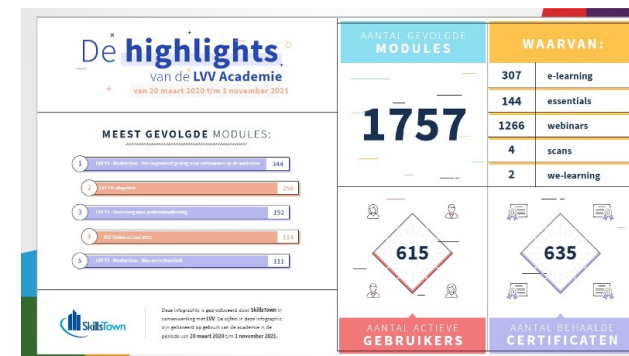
De highlights
van de LVV Academie
van 20 maart 2020 t/m 1 november 2021

MEEST GEVOLGDE MODULES:

1 LVV TV - Masterclass - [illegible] 344
2 LVV TV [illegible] 250
3 LVV TV - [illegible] 192
4 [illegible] 119
5 LVV TV - Masterclass - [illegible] 111

SkillsTown

Deze infographic is geproduceerd door SkillsTown in samenwerking met LVV. De cijfers in deze infographic zijn gebaseerd op gebruik van de academie in de periode van 20 maart 2020 t/m 1 november 2021.

AANTAL GEVOLGDE MODULES

1757

WAARVAN:

| 307 | e-learning |
|---|---|
| 144 | essentials |
| 1266 | webinars |
| 4 | scans |
| 2 | we-learning |

615

AANTAL ACTIEVE GEBRUIKERS

635

AANTAL BEHAALDE CERTIFICATEN